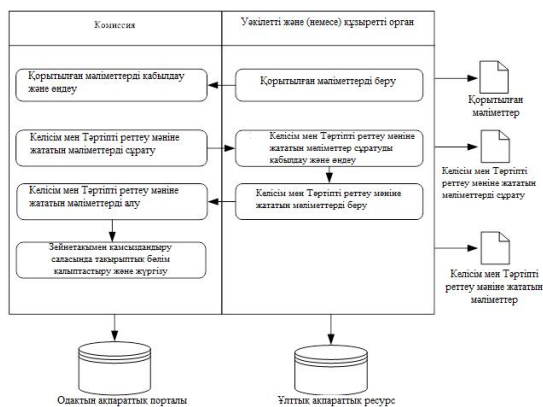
Комиссия

Уәкілетті және (немесе) құзыретті орган

Қорытылған мәліметтерді қабылдау және өңдеу

Қорытылған мәліметтерді беру

Қорытылған мәліметтер

Келісім мен Тәртіпті реттеу мәніне жататын мәліметтерді сұрату

Келісім мен Тәртіпті реттеу мәніне жататын мәліметтер сұратуды қабылдау және өңдеу

Келісім мен Тәртіпті реттеу мәніне жататын мәліметтерді сұрату

Келісім мен Тәртіпті реттеу мәніне жататын мәліметтерді алу

Келісім мен Тәртіпті реттеу мәніне жататын мәліметтерді беру

Зейнетақымен қамсыздандыру саласында тақырыптық бөлім қалыптастыру және жүргізу

Келісім мен Тәртіпті реттеу мәніне жататын мәліметтер

Одақтың ақпараттық порталы

Ұлттық ақпараттық ресурс